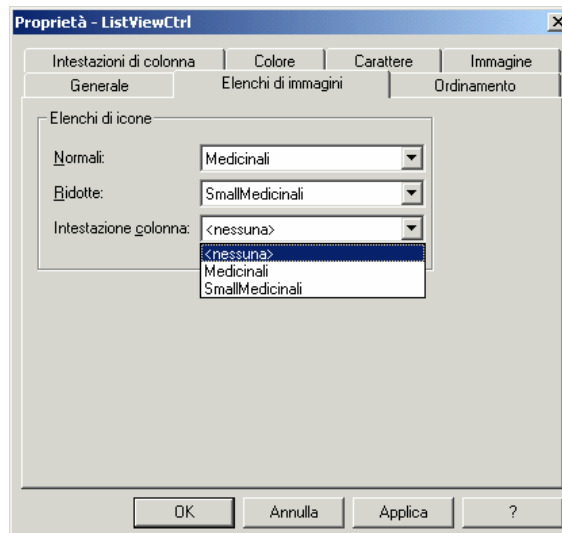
Proprietà - ListViewCtrl

Intestazioni di colonna | Colore | Carattere | Immagine
Generale | Elenchi di immagini | Ordinamento

Elenchi di icone

Normali: Medicinali

Ridotte: SmallMedicinali

Intestazione colonna: <nessuna>

<nessuna>
Medicinali
SmallMedicinali

OK | Annulla | Applica | ?